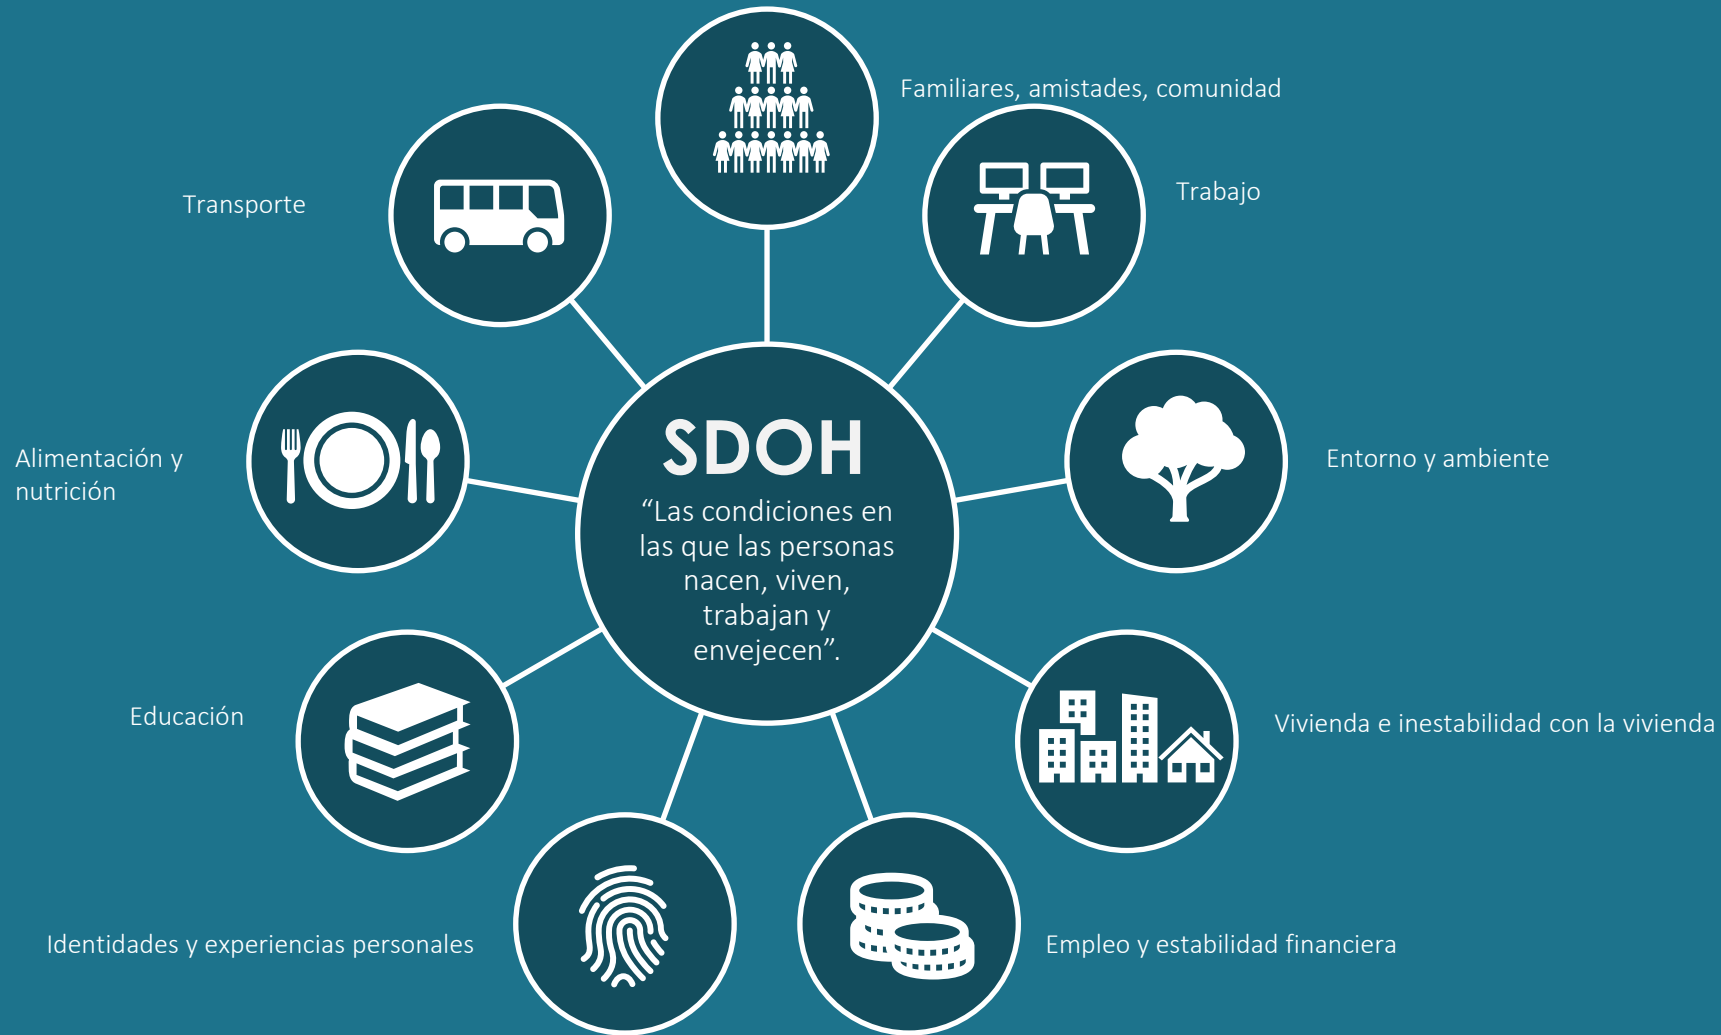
Familiares, amistades, comunidad

Transporte

Trabajo

SDOH

“Las condiciones en las que las personas nacen, viven, trabajan y envejecen”.

Alimentación y nutrición

Entorno y ambiente

Educación

Vivienda e inestabilidad con la vivienda

Identidades y experiencias personales

Empleo y estabilidad financiera